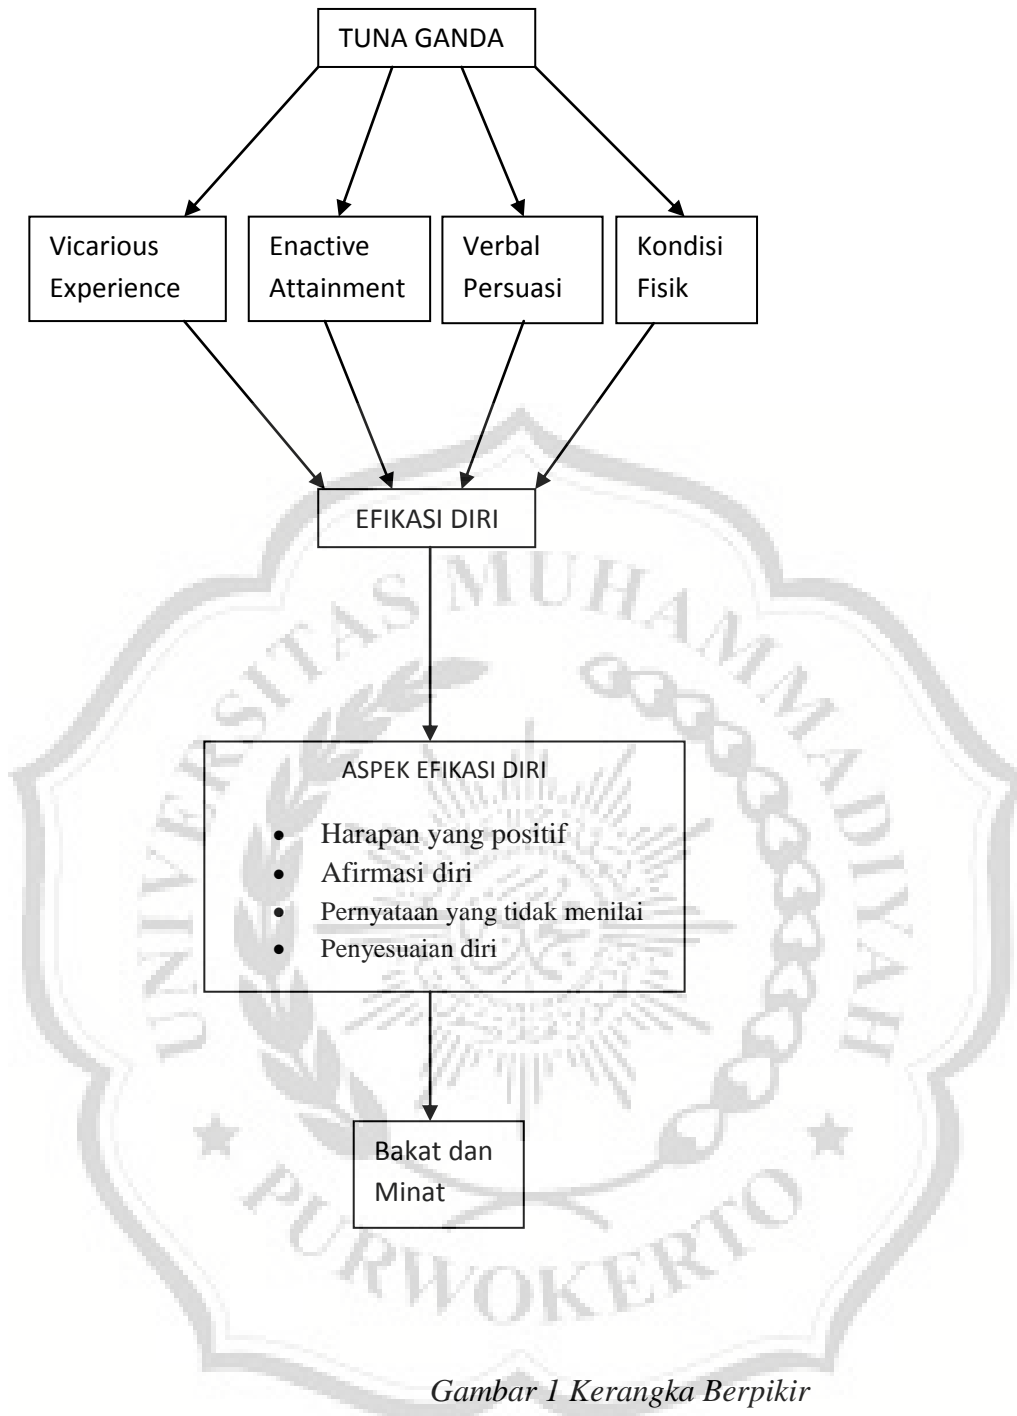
TUNA GANDA

Vicarious Experience

Enactive Attainment

Verbal Persuasi

Kondisi Fisik

EFIKASI DIRI

ASPEK EFIKASI DIRI

- Harapan yang positif
- Afirmasi diri
- Pernyataan yang tidak menilai
- Penyesuaian diri

Bakat dan Minat

UNIVERSITAS MUHAMMADIYAH PURWOKERTO

*Gambar 1 Kerangka Berpikir*